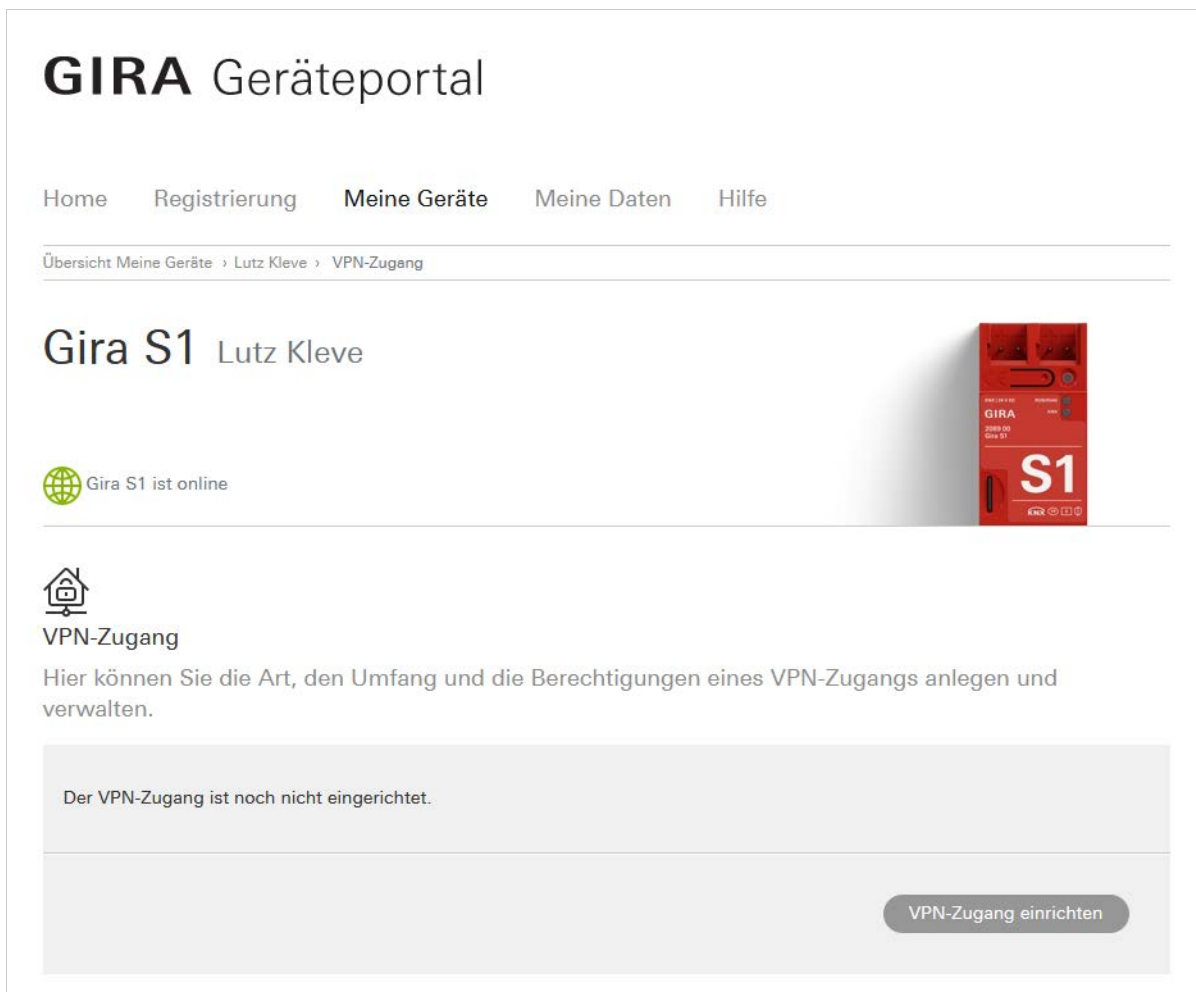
GIRA Geräteportal

Home Registrierung Meine Geräte Meine Daten Hilfe

Übersicht Meine Geräte › Lutz Kleve › VPN-Zugang

Gira S1 Lutz Kleve

GIRA
S1
KNX

Gira S1 ist online

VPN-Zugang

Hier können Sie die Art, den Umfang und die Berechtigungen eines VPN-Zugangs anlegen und verwalten.

Der VPN-Zugang ist noch nicht eingerichtet.

VPN-Zugang einrichten